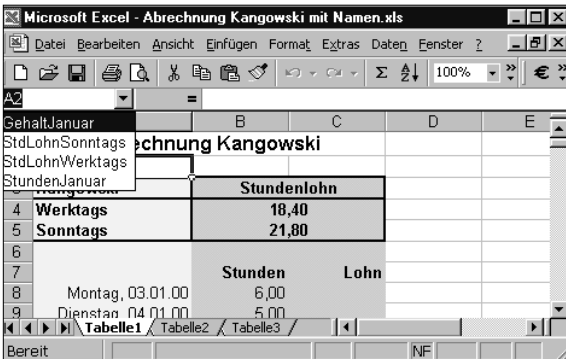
Microsoft Excel - Abrechnung Kangowski mit Namen.xls

Datei Bearbeiten Ansicht Einfügen Format Extras Daten Fenster ?

100%

A2

=

GehaltJanuar
StdLohnSonntags
StdLohnWerktags
StundenJanuar

| | B | C | D | E |
|---|---|---|---|---|
| | echnung Kangowski | | | |
| | | | | |
| 3 | Stundenlohn | | | |
| 4 Werktags | 18,40 | | | |
| 5 Sonntags | 21,80 | | | |
| 6 | | | | |
| 7 | Stunden | Lohn | | |
| 8 Montag, 03.01.00 | 6,00 | | | |
| 9 Dienstag, 04.01.00 | 5,00 | | | |

Tabelle1 / Tabelle2 / Tabelle3 /

Bereit

NF